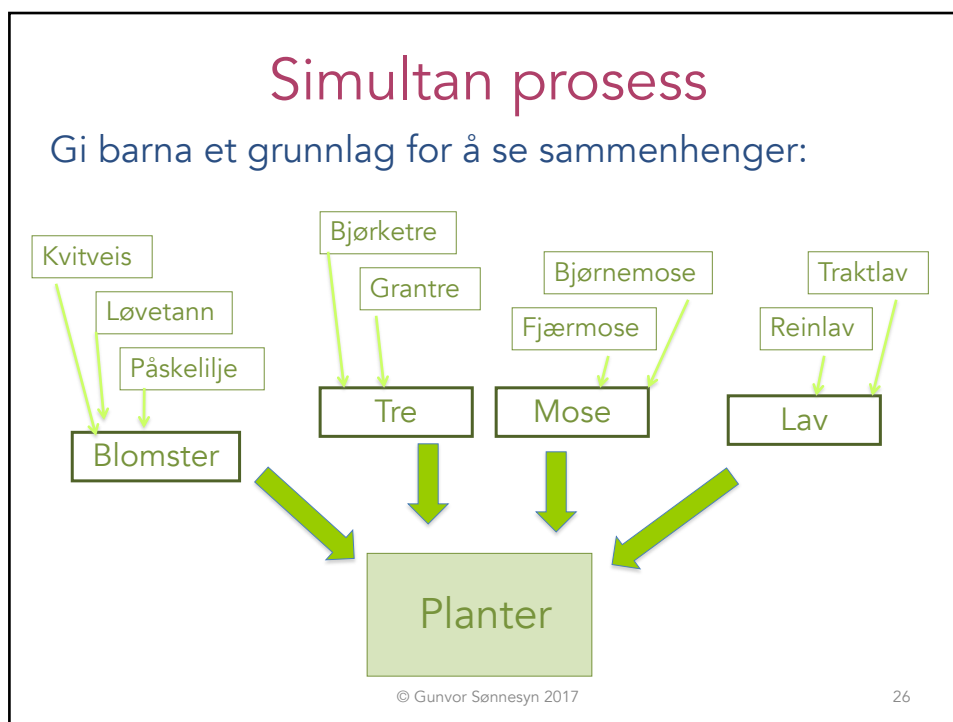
Simultan prosess

Gi barna et grunnlag for å se sammenhenger:

Kvitveis

Løvetann

Påskelilje

Blomster

Bjørketre

Grantre

Tre

Bjørnemose

Fjærmose

Mose

Traktlav

Reinlav

Lav

Planter

© Gunvor Sønnesyn 2017

26